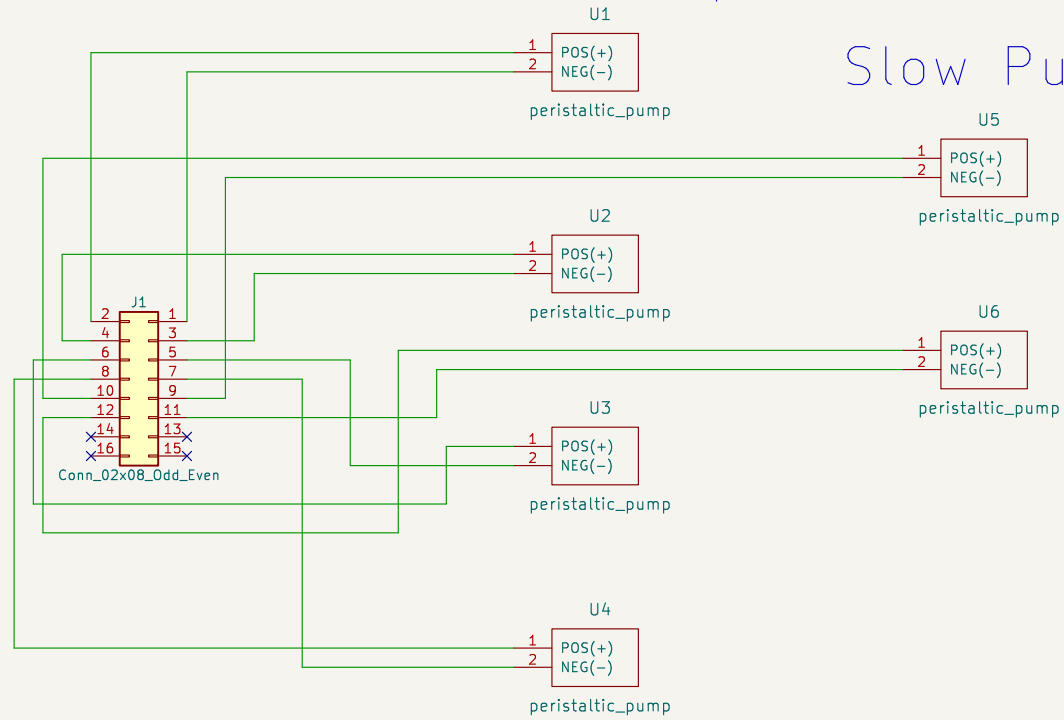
U1
1 POS(+)
2 NEG(−)
peristaltic_pump

Slow Pu

U5
1 POS(+)
2 NEG(−)
peristaltic_pump

U2
1 POS(+)
2 NEG(−)
peristaltic_pump

J1
2 1
4 3
6 5
8 7
10 9
12 11
14 13
16 15
Conn_02x08_Odd_Even

U6
1 POS(+)
2 NEG(−)
peristaltic_pump

U3
1 POS(+)
2 NEG(−)
peristaltic_pump

U4
1 POS(+)
2 NEG(−)
peristaltic_pump